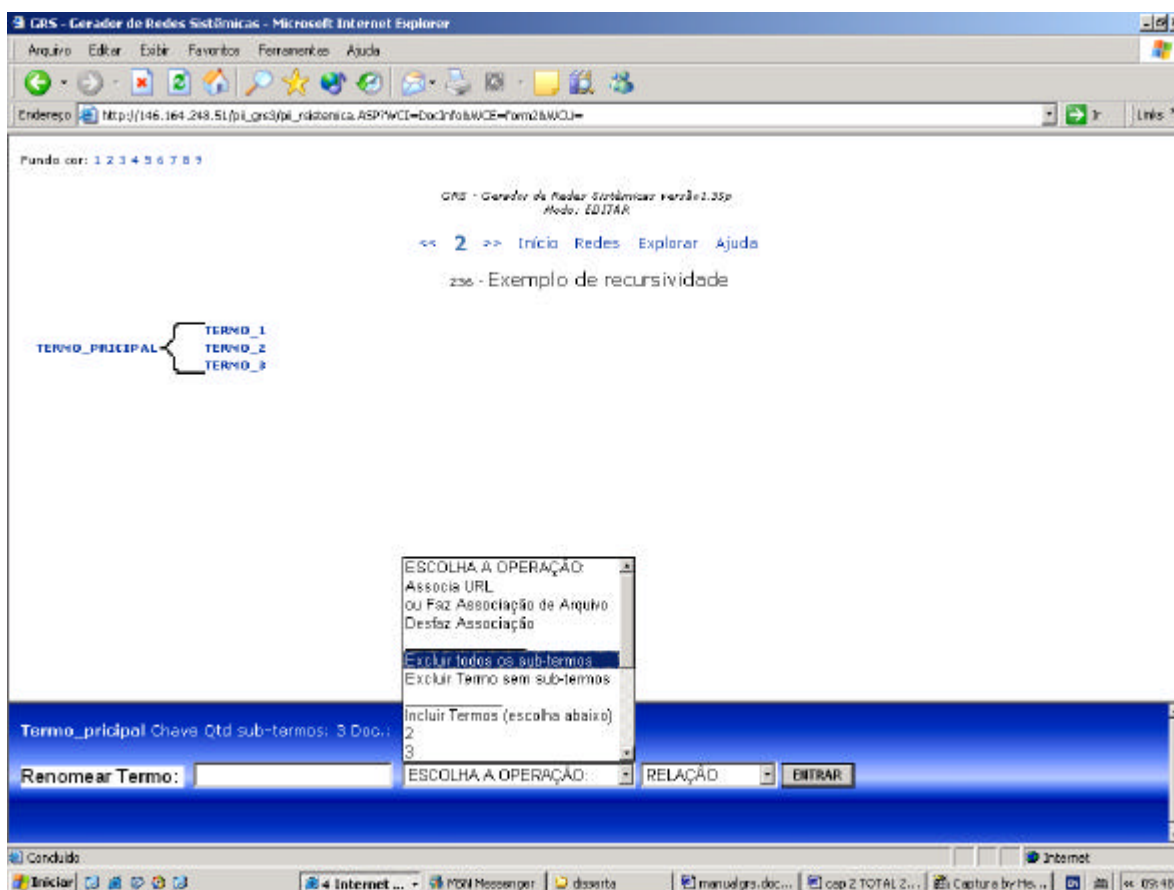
GRS - Gerador de Redes Sistêmicas - Microsoft Internet Explorer

Arquivo Editar Exibir Favoritos Ferramentas Ajuda

Endereço http://146.164.248.51/pii_grs3/pii_rsistemica.ASP?WCI=DocInfo&WCE=Form2&WCU=

Ir Links

Fundo cor: 1 2 3 4 5 6 7 8 9

GRS - Gerador de Redes Sistêmicas versão1.35p
Modo: EDITAR

<< 2 >> Início Redes Explorar Ajuda

236 - Exemplo de recursividade

TERMO_PRICIPAL
TERMO_1
TERMO_2
TERMO_3

ESCOLHA A OPERAÇÃO:
Associa URL
ou Faz Associação de Arquivo
Desfaz Associação
Excluir todos os sub-termos
Excluir Termo sem sub-termos
Incluir Termos (escolha abaixo)
2
3

Termo_principal Chave Qtd sub-termos: 3 Doc.:

Renomear Termo: ESCOLHA A OPERAÇÃO: RELAÇÃO ENTRAR

Concluído

Internet

Iniciar 4 Internet ... MSN Messenger disserta manualgrs.doc... cap 2 TOTAL 2... Captura by Me... 09:0